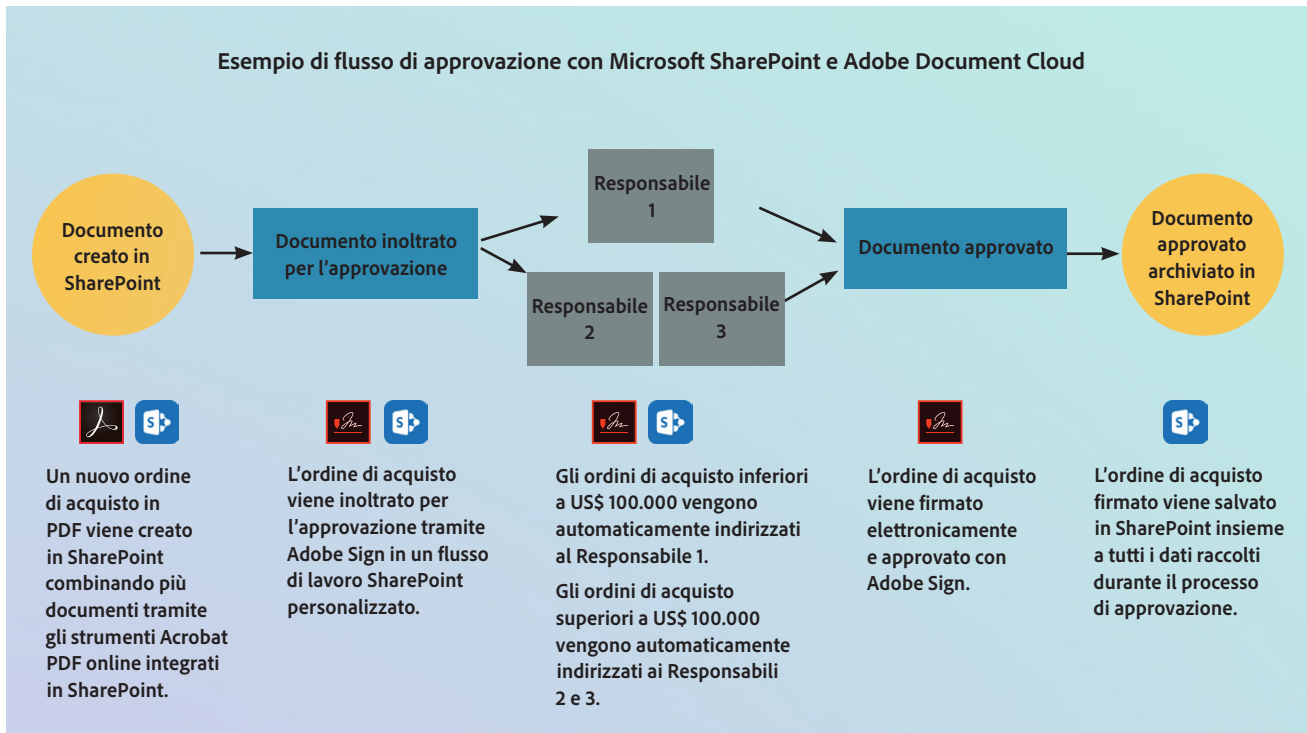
Esempio di flusso di approvazione con Microsoft SharePoint e Adobe Document Cloud

Documento creato in SharePoint

Documento inoltrato per l'approvazione

Responsabile 1

Responsabile 2

Responsabile 3

Documento approvato

Documento approvato archiviato in SharePoint

S

Un nuovo ordine di acquisto in PDF viene creato in SharePoint combinando più documenti tramite gli strumenti Acrobat PDF online integrati in SharePoint.

S

L'ordine di acquisto viene inoltrato per l'approvazione tramite Adobe Sign in un flusso di lavoro SharePoint personalizzato.

S

Gli ordini di acquisto inferiori a US$ 100.000 vengono automaticamente indirizzati al Responsabile 1.

Gli ordini di acquisto superiori a US$ 100.000 vengono automaticamente indirizzati ai Responsabili 2 e 3.

L'ordine di acquisto viene firmato elettronicamente e approvato con Adobe Sign.

S

L'ordine di acquisto firmato viene salvato in SharePoint insieme a tutti i dati raccolti durante il processo di approvazione.